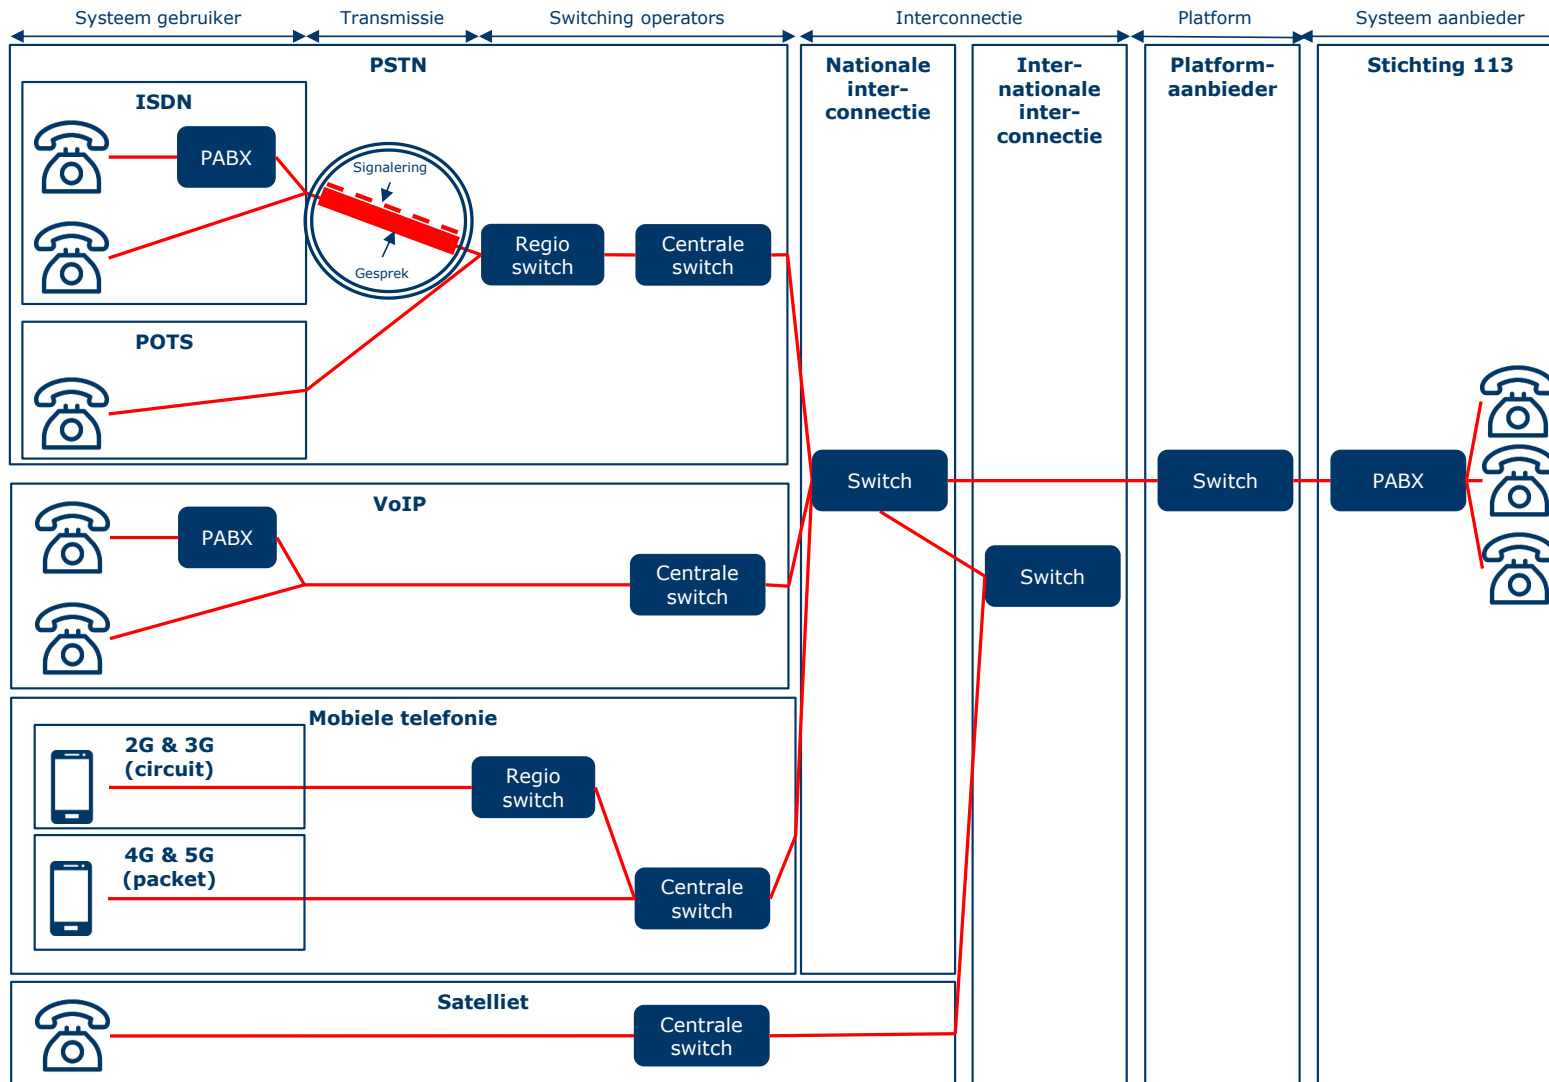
Systeem gebruiker | Transmissie | Switching operators | Interconnectie | Platform | Systeem aanbieder

PSTN

ISDN

PABX

Signalering

Gesprek

Regio switch

Centrale switch

POTS

Nationale inter-connectie

Inter-nationale inter-connectie

Platform-aanbieder

Stichting 113

Switch

Switch

PABX

VoIP

PABX

Centrale switch

Switch

Mobiele telefonie

2G & 3G (circuit)

Regio switch

4G & 5G (packet)

Centrale switch

Satelliet

Centrale switch